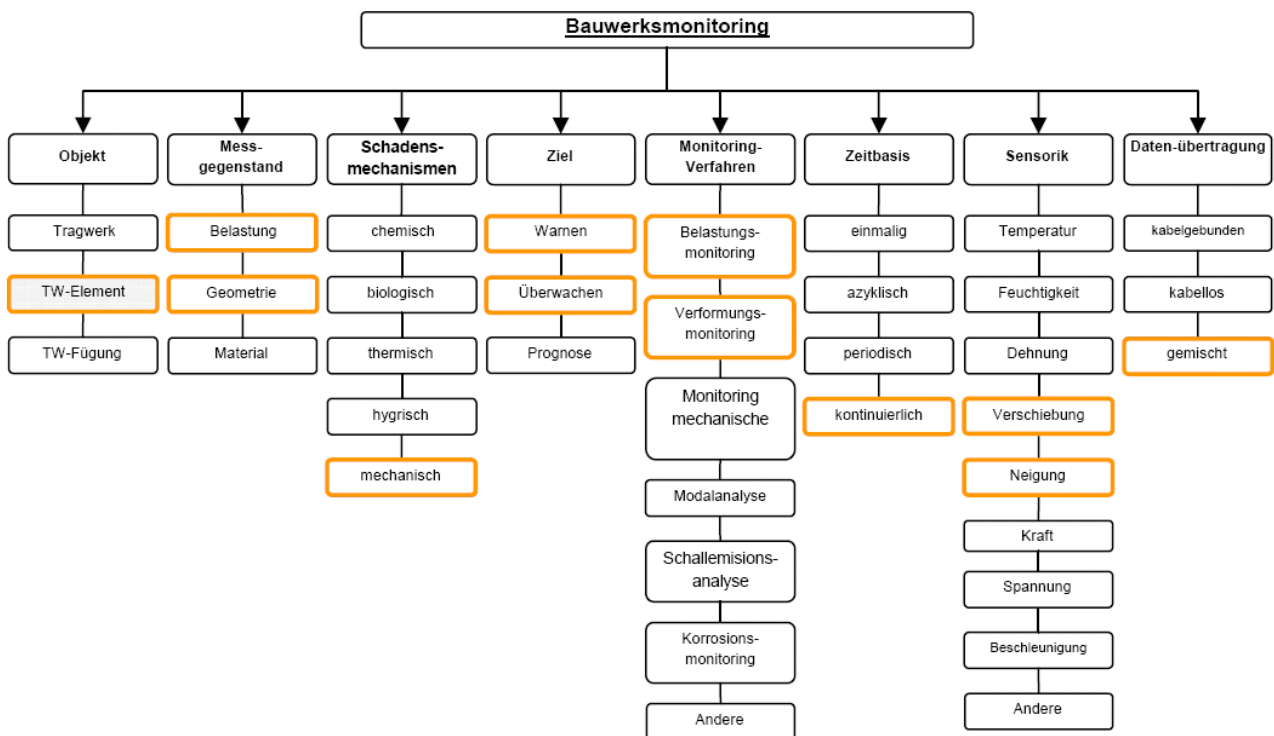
Bauwerksmonitoring

Objekt
Tragwerk
TW-Element
TW-Fügung

Messgegenstand
Belastung
Geometrie
Material

Schadensmechanismen
chemisch
biologisch
thermisch
hygrisch
mechanisch

Ziel
Warnen
Überwachen
Prognose

Monitoring-Verfahren
Belastungsmonitoring
Verformungsmonitoring
Monitoring mechanische
Modalanalyse
Schallemisionsanalyse
Korrosionsmonitoring
Andere

Zeitbasis
einmalig
azyklisch
periodisch
kontinuierlich

Sensorik
Temperatur
Feuchtigkeit
Dehnung
Verschiebung
Neigung
Kraft
Spannung
Beschleunigung
Andere

Daten-übertragung
kabelgebunden
kabellos
gemischt